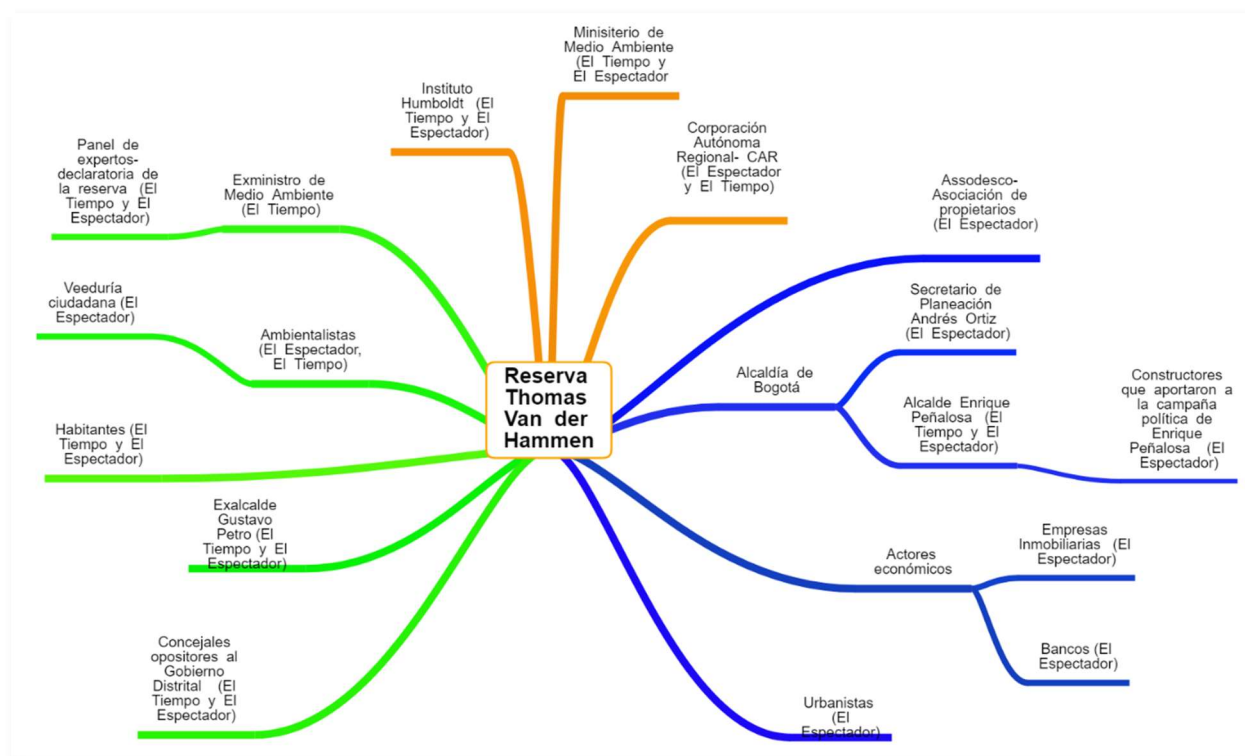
Reserva Thomas Van der Hammen

Instituto Humboldt (El Tiempo y El Espectador)

Minisiterio de Medio Ambiente (El Tiempo y El Espectador

Corporación Autónoma Regional- CAR (El Espectador y El Tiempo)

Panel de expertos-declaratoria de la reserva (El Tiempo y El Espectador)

Exministro de Medio Ambiente (El Tiempo)

Veeduría ciudadana (El Espectador)

Ambientalistas (El Espectador, El Tiempo)

Habitantes (El Tiempo y El Espectador)

Exalcalde Gustavo Petro (El Tiempo y El Espectador)

Concejales opositores al Gobierno Distrital (El Tiempo y El Espectador)

Assodesco- Asociación de propietarios (El Espectador)

Secretario de Planeación Andrés Ortiz (El Espectador)

Alcaldía de Bogotá

Alcalde Enrique Peñalosa (El Tiempo y El Espectador)

Constructores que aportaron a la campaña política de Enrique Peñalosa (El Espectador)

Actores económicos

Empresas Inmobiliarias (El Espectador)

Bancos (El Espectador)

Urbanistas (El Espectador)